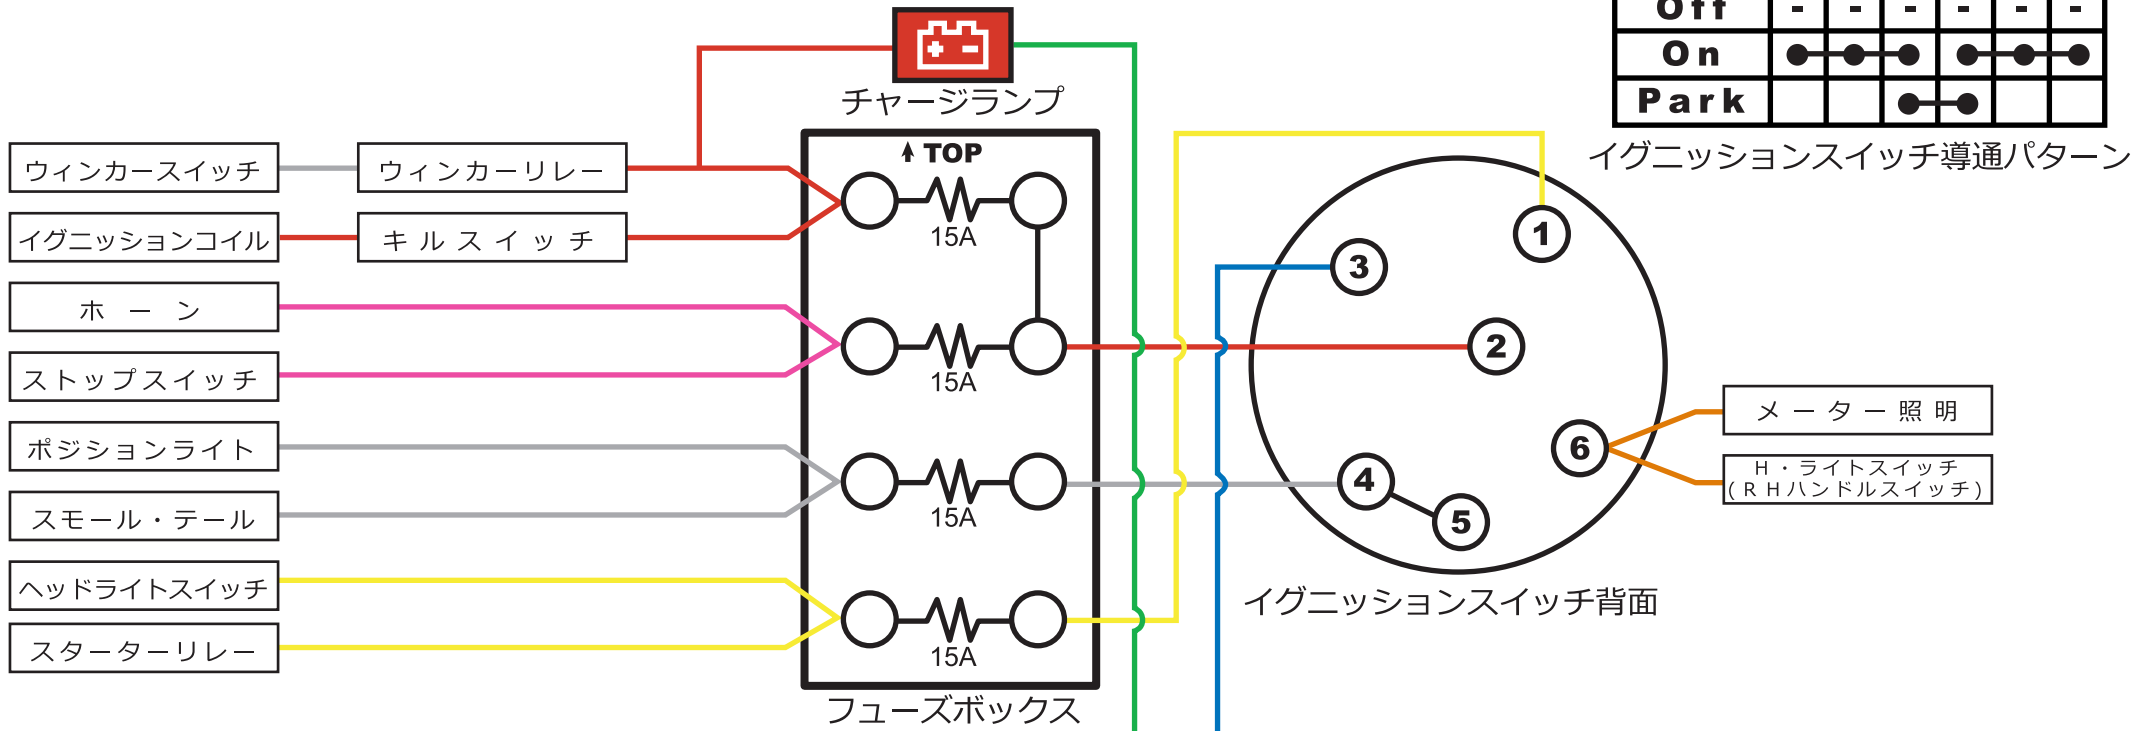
| Off | - | - | - | - | - | - |
|---|---|---|---|---|---|---|
| On | | | | | | |
| Park | | | | | | |

イグニッションスイッチ導通パターン

チャージランプ

ウィンカースイッチ

ウィンカーリレー

イグニッションコイル

キルスイッチ

ホーン

ストップスイッチ

ポジションライト

スモール・テール

ヘッドライトスイッチ

スターターリレー

TOP

15A

15A

15A

15A

フューズボックス

1

2

3

4

5

6

イグニッションスイッチ背面

メーター照明

H・ライトスイッチ
(RHハンドルスイッチ)